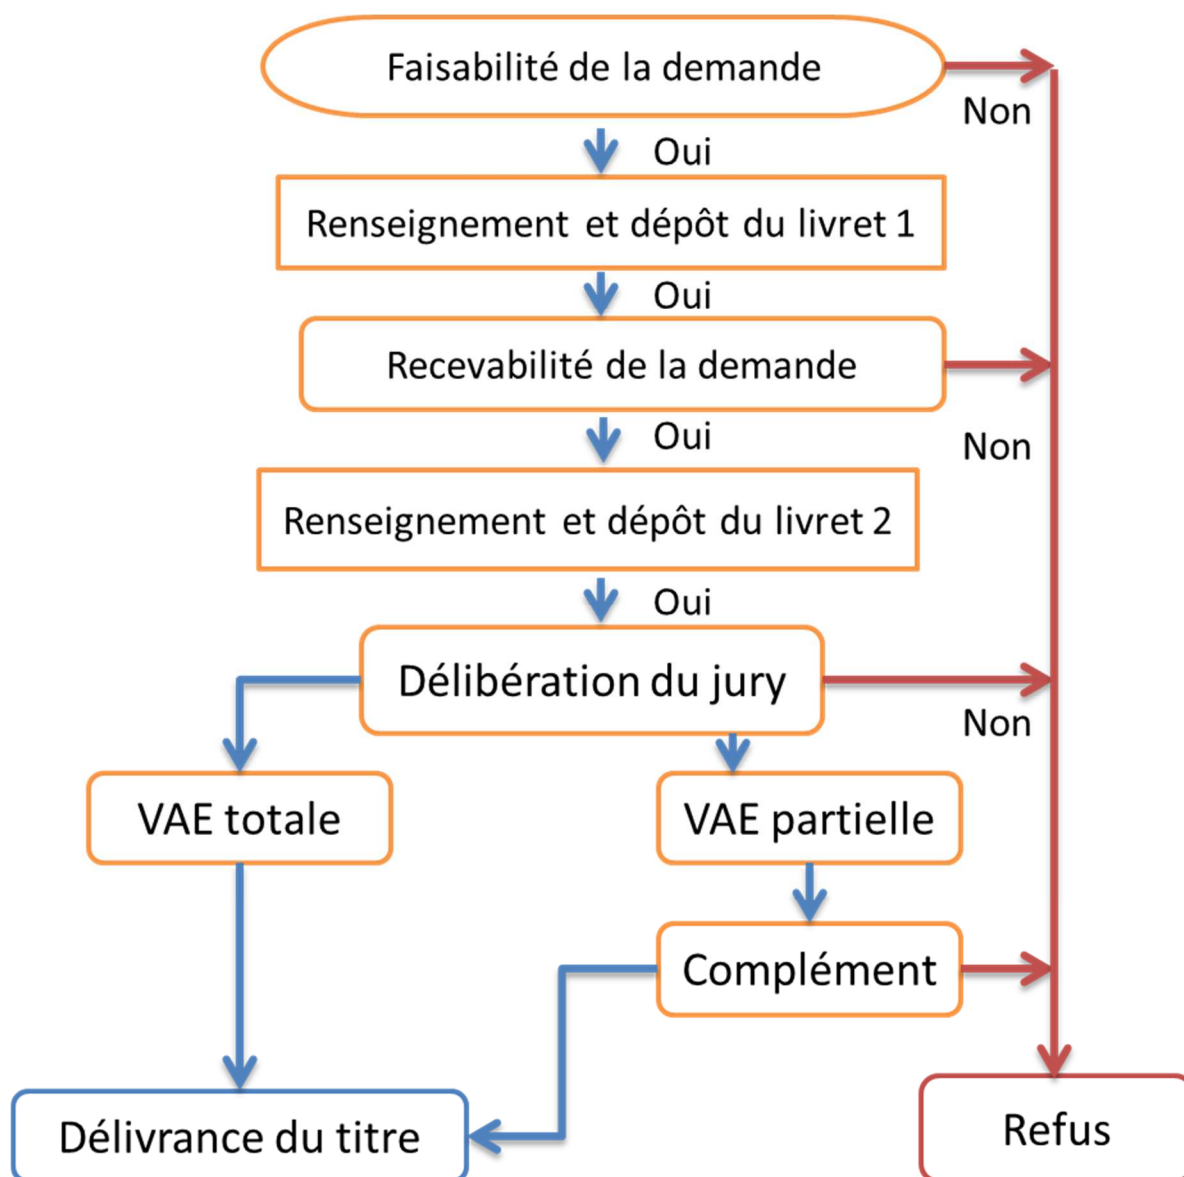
Faisabilité de la demande

Non

Oui

Renseignement et dépôt du livret 1

Oui

Recevabilité de la demande

Oui

Non

Renseignement et dépôt du livret 2

Oui

Délibération du jury

Non

VAE totale

VAE partielle

Complément

Délivrance du titre

Refus